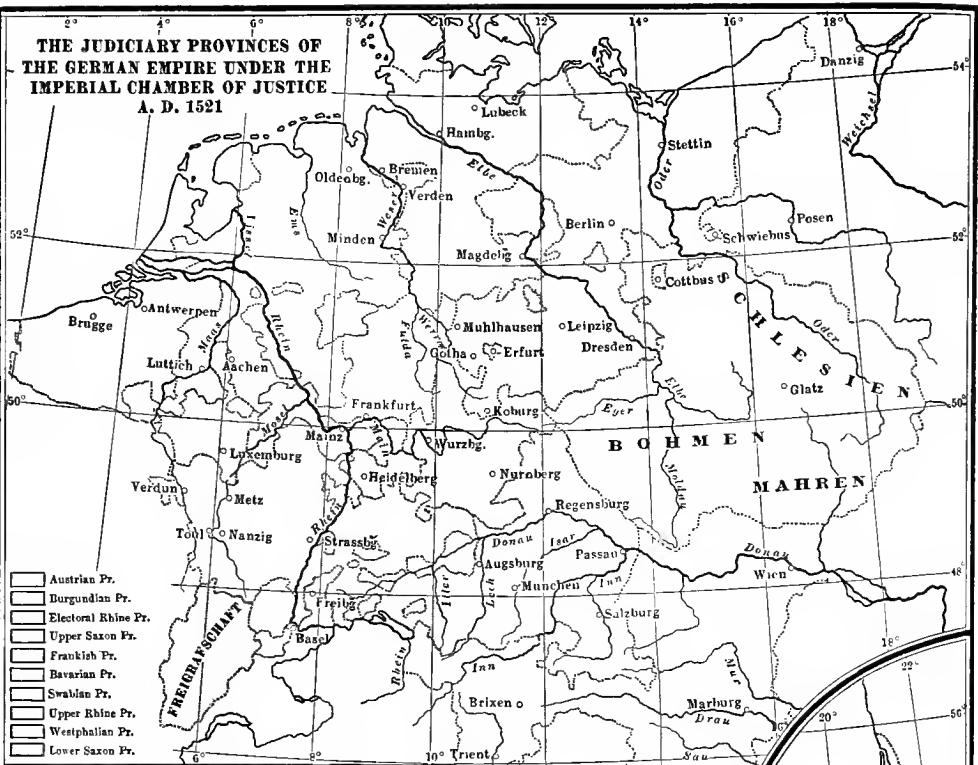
THE JUDICIARY PROVINCES OF THE GERMAN EMPIRE UNDER THE IMPERIAL CHAMBER OF JUSTICE A. D. 1521

2° 4° 6° 8° 10 12 14° 16° 18°

Danzig
54°
Lubeck
Hambg.
Stettin
Oldenbg.
Bremen
Verden
Elbe
Oder
Weichsel
Ems
Weser
Minden
Berlin
Posen
Schwiebus
52°
52°
Magdebg
Lippe
Cottbus
Antwerpen
Brugge
Rhein
Fulda
Werra
Muhlhausen
Leipzig
Dresden
Gotha
Erfurt
CHLESIEN
Oder
Maas
Luttich
Aachen
Elbe
Glatz
50°
50°
Frankfurt
Koburg
Eger
Mosel
Mainz
Main
Wurzbg.
BOHMEN
Luxemburg
Heidelberg
Nurnberg
Moldau
MAHREN
Verdun
Metz
Regensburg
Rhein
Toul
Nanzig
Strassbg.
Donau
Isar
Passau
Donau
Augsburg
Inn
Wien
48°
Iller
Lech
Munchen
Freibg.
Salzburg
FREIGRAFSCHAFT
Basel
18°
Rhein
Inn
Mur
22°
Brixen
Marburg
Drau
20°
56°
6°
8°
10°
Trient
Sau

Austrian Pr.
Burgundian Pr.
Electoral Rhine Pr.
Upper Saxon Pr.
Frankish Pr.
Bavarian Pr.
Swabian Pr.
Upper Rhine Pr.
Westphalian Pr.
Lower Saxon Pr.